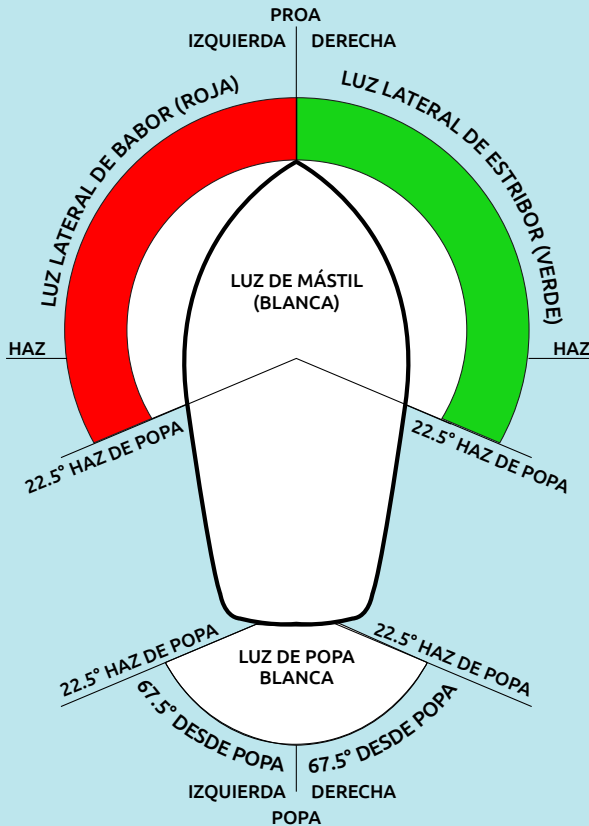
PROA
IZQUIERDA DERECHA

LUZ LATERAL DE BABOR (ROJA)
LUZ LATERAL DE ESTRIBOR (VERDE)

LUZ DE MÁSTIL (BLANCA)

HAZ
HAZ

22.5° HAZ DE POPA
22.5° HAZ DE POPA

LUZ DE POPA BLANCA

22.5° HAZ DE POPA
22.5° HAZ DE POPA

67.5° DESDE POPA
67.5° DESDE POPA

IZQUIERDA DERECHA
POPA